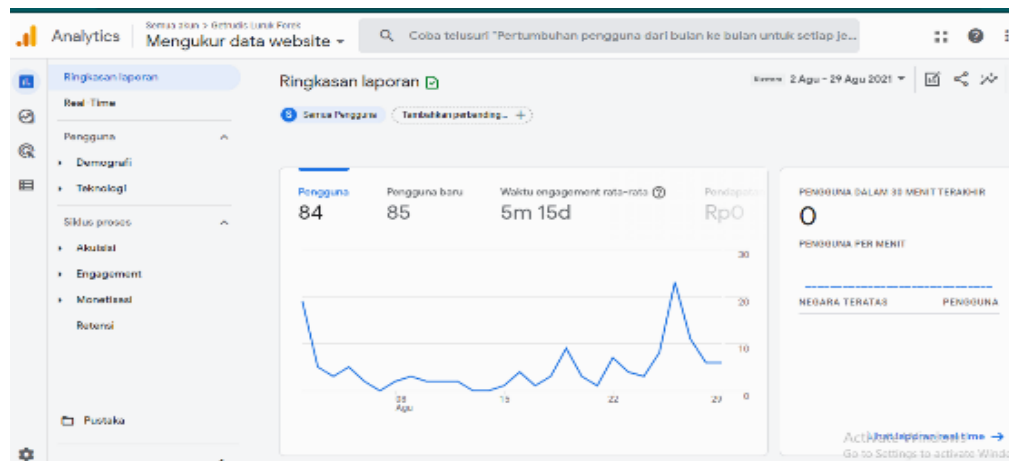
Analytics
Semua akun > Getrudis Lunuk Fores
Mengukur data website ▾
Coba telusuri "Pertumbuhan pengguna dari bulan ke bulan untuk setiap je...

Ringkasan laporan
Real-Time
Pengguna
Demografi
Teknologi
Siklus proses
Akuisisi
Engagement
Monetisasi
Retensi
Pustaka

Ringkasan laporan
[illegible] 2 Agu - 29 Agu 2021 ▾
Semua Pengguna
Tambahkan pembanding... +

Pengguna
84
Pengguna baru
85
Waktu engagement rata-rata
5m 15d
Pendapatan
Rp0

30
20
10
0
08 Agu
15
22
29

PENGGUNA DALAM 30 MENIT TERAKHIR
0
PENGGUNA PER MENIT
NEGARA TERATAS
PENGGUNA
Lihat ringkasan real time →
Activate Windows
Go to Settings to activate Windows.